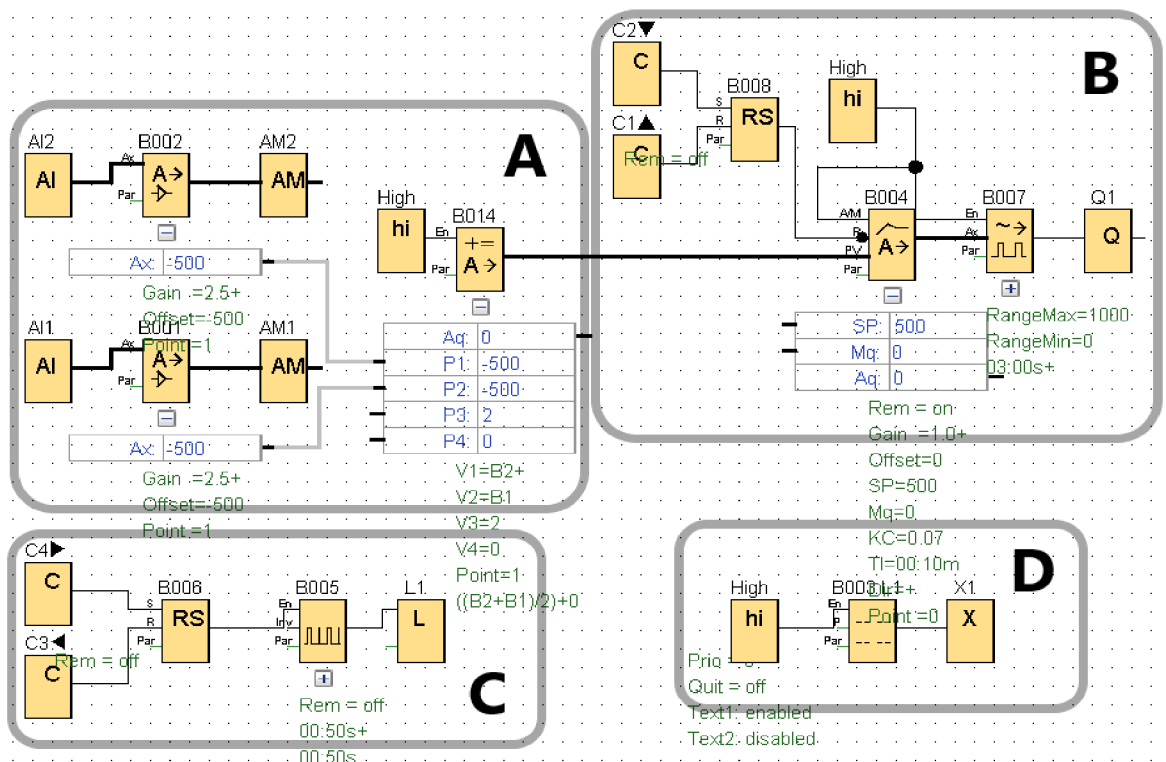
A

AI2
AI
B002
Ax
Par
A→
AM2
AM

Ax: 500
Gain =2.5+
Offset=-500
Point=1

AI1
AI
B001
Ax
Par
A→
AM1
AM

Ax: 500
Gain =2.5+
Offset=-500
Point=1

High
hi
B014
En
Par
+=
A→

| | |
|---|---|
| Aq: | 0 |
| P1: | -500 |
| P2: | -500 |
| P3: | 2 |
| P4: | 0 |

V1=B2+
V2=B1
V3=2
V4=0
Point=1
((B2+B1)/2)+0

B

C2▼
C
C1▲
C
Rem = off
B008
S
R
Par
RS
High
hi
B004
A/M
R
PV
Par
A→
B007
En
Ax
Par
Q1
Q

| | |
|---|---|
| SP: | 500 |
| Mq: | 0 |
| Aq: | 0 |

RangeMax=1000
RangeMin=0
03:00s+
Rem = on
Gain =1.0+
Offset=0
SP=500
Mq=0
KC=0.07
TI=00:10m
Dir=+
Point =0

C

C4▶
C
C3◀
C
Rem = off
B006
S
R
Par
RS
B005
En
Inv
Par
L1
L
Rem = off
00:50s+
00:50s

D

High
hi
B003
En
P
L1
X1
X
Prio
Quit = off
Text1: enabled
Text2: disabled